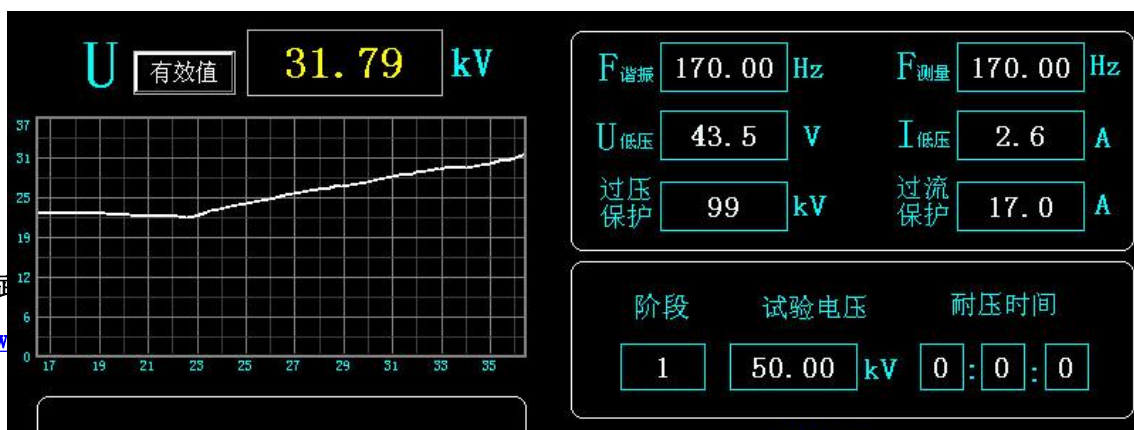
U 有效值 31.79 kV

37
31
25
19
12
6
0
17 19 21 23 25 27 29 31 33 35

$F_{谐振}$ 170.00 Hz
$F_{测量}$ 170.00 Hz
$U_{低压}$ 43.5 V
$I_{低压}$ 2.6 A
过压保护 99 kV
过流保护 17.0 A

阶段 试验电压 耐压时间
1 50.00 kV 0 : 0 : 0